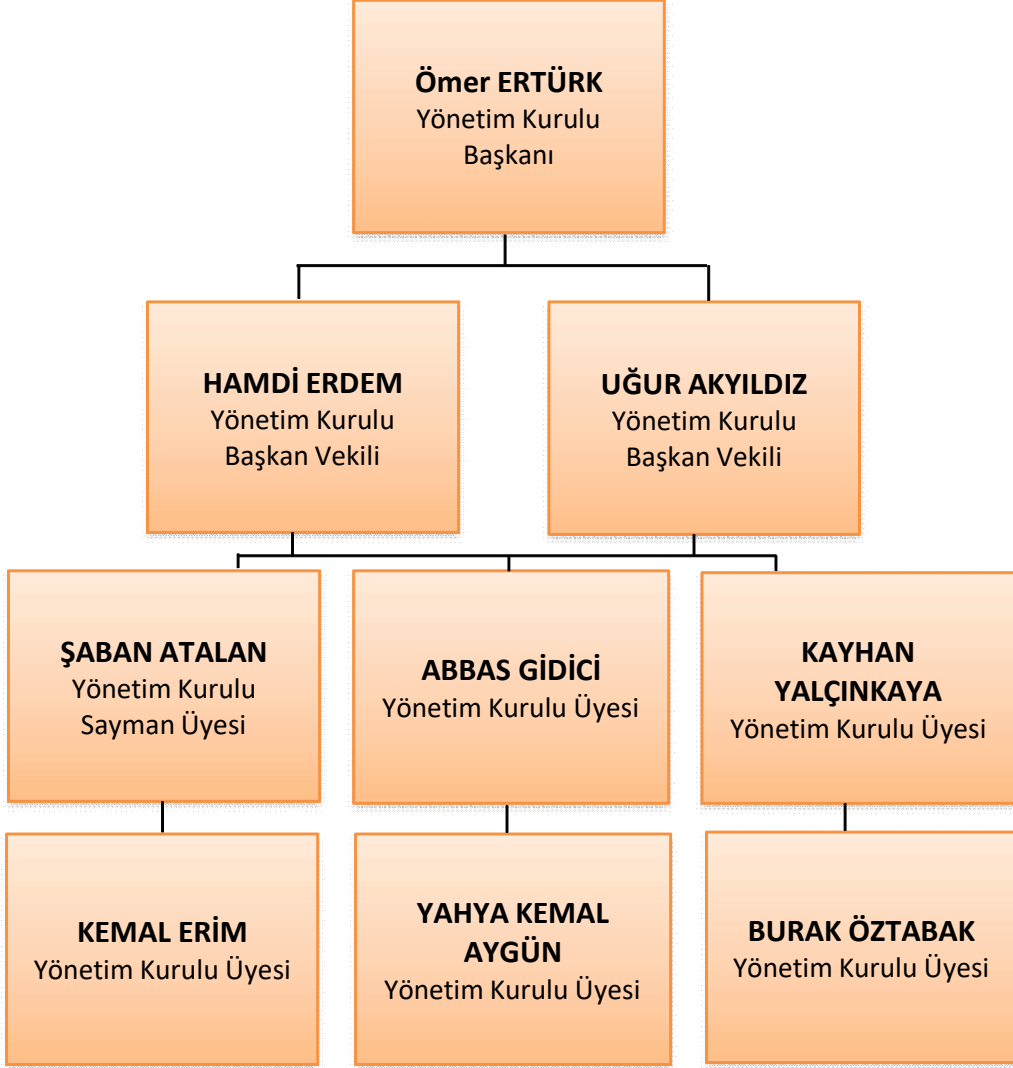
**Ömer ERTÜRK**
Yönetim Kurulu
Başkanı

**HAMDİ ERDEM**
Yönetim Kurulu
Başkan Vekili

**UĞUR AKYILDIZ**
Yönetim Kurulu
Başkan Vekili

**ŞABAN ATALAN**
Yönetim Kurulu
Sayman Üyesi

**ABBAS GİDİCİ**
Yönetim Kurulu Üyesi

**KAYHAN YALÇINKAYA**
Yönetim Kurulu Üyesi

**KEMAL ERİM**
Yönetim Kurulu Üyesi

**YAHYA KEMAL AYGÜN**
Yönetim Kurulu Üyesi

**BURAK ÖZTABAK**
Yönetim Kurulu Üyesi